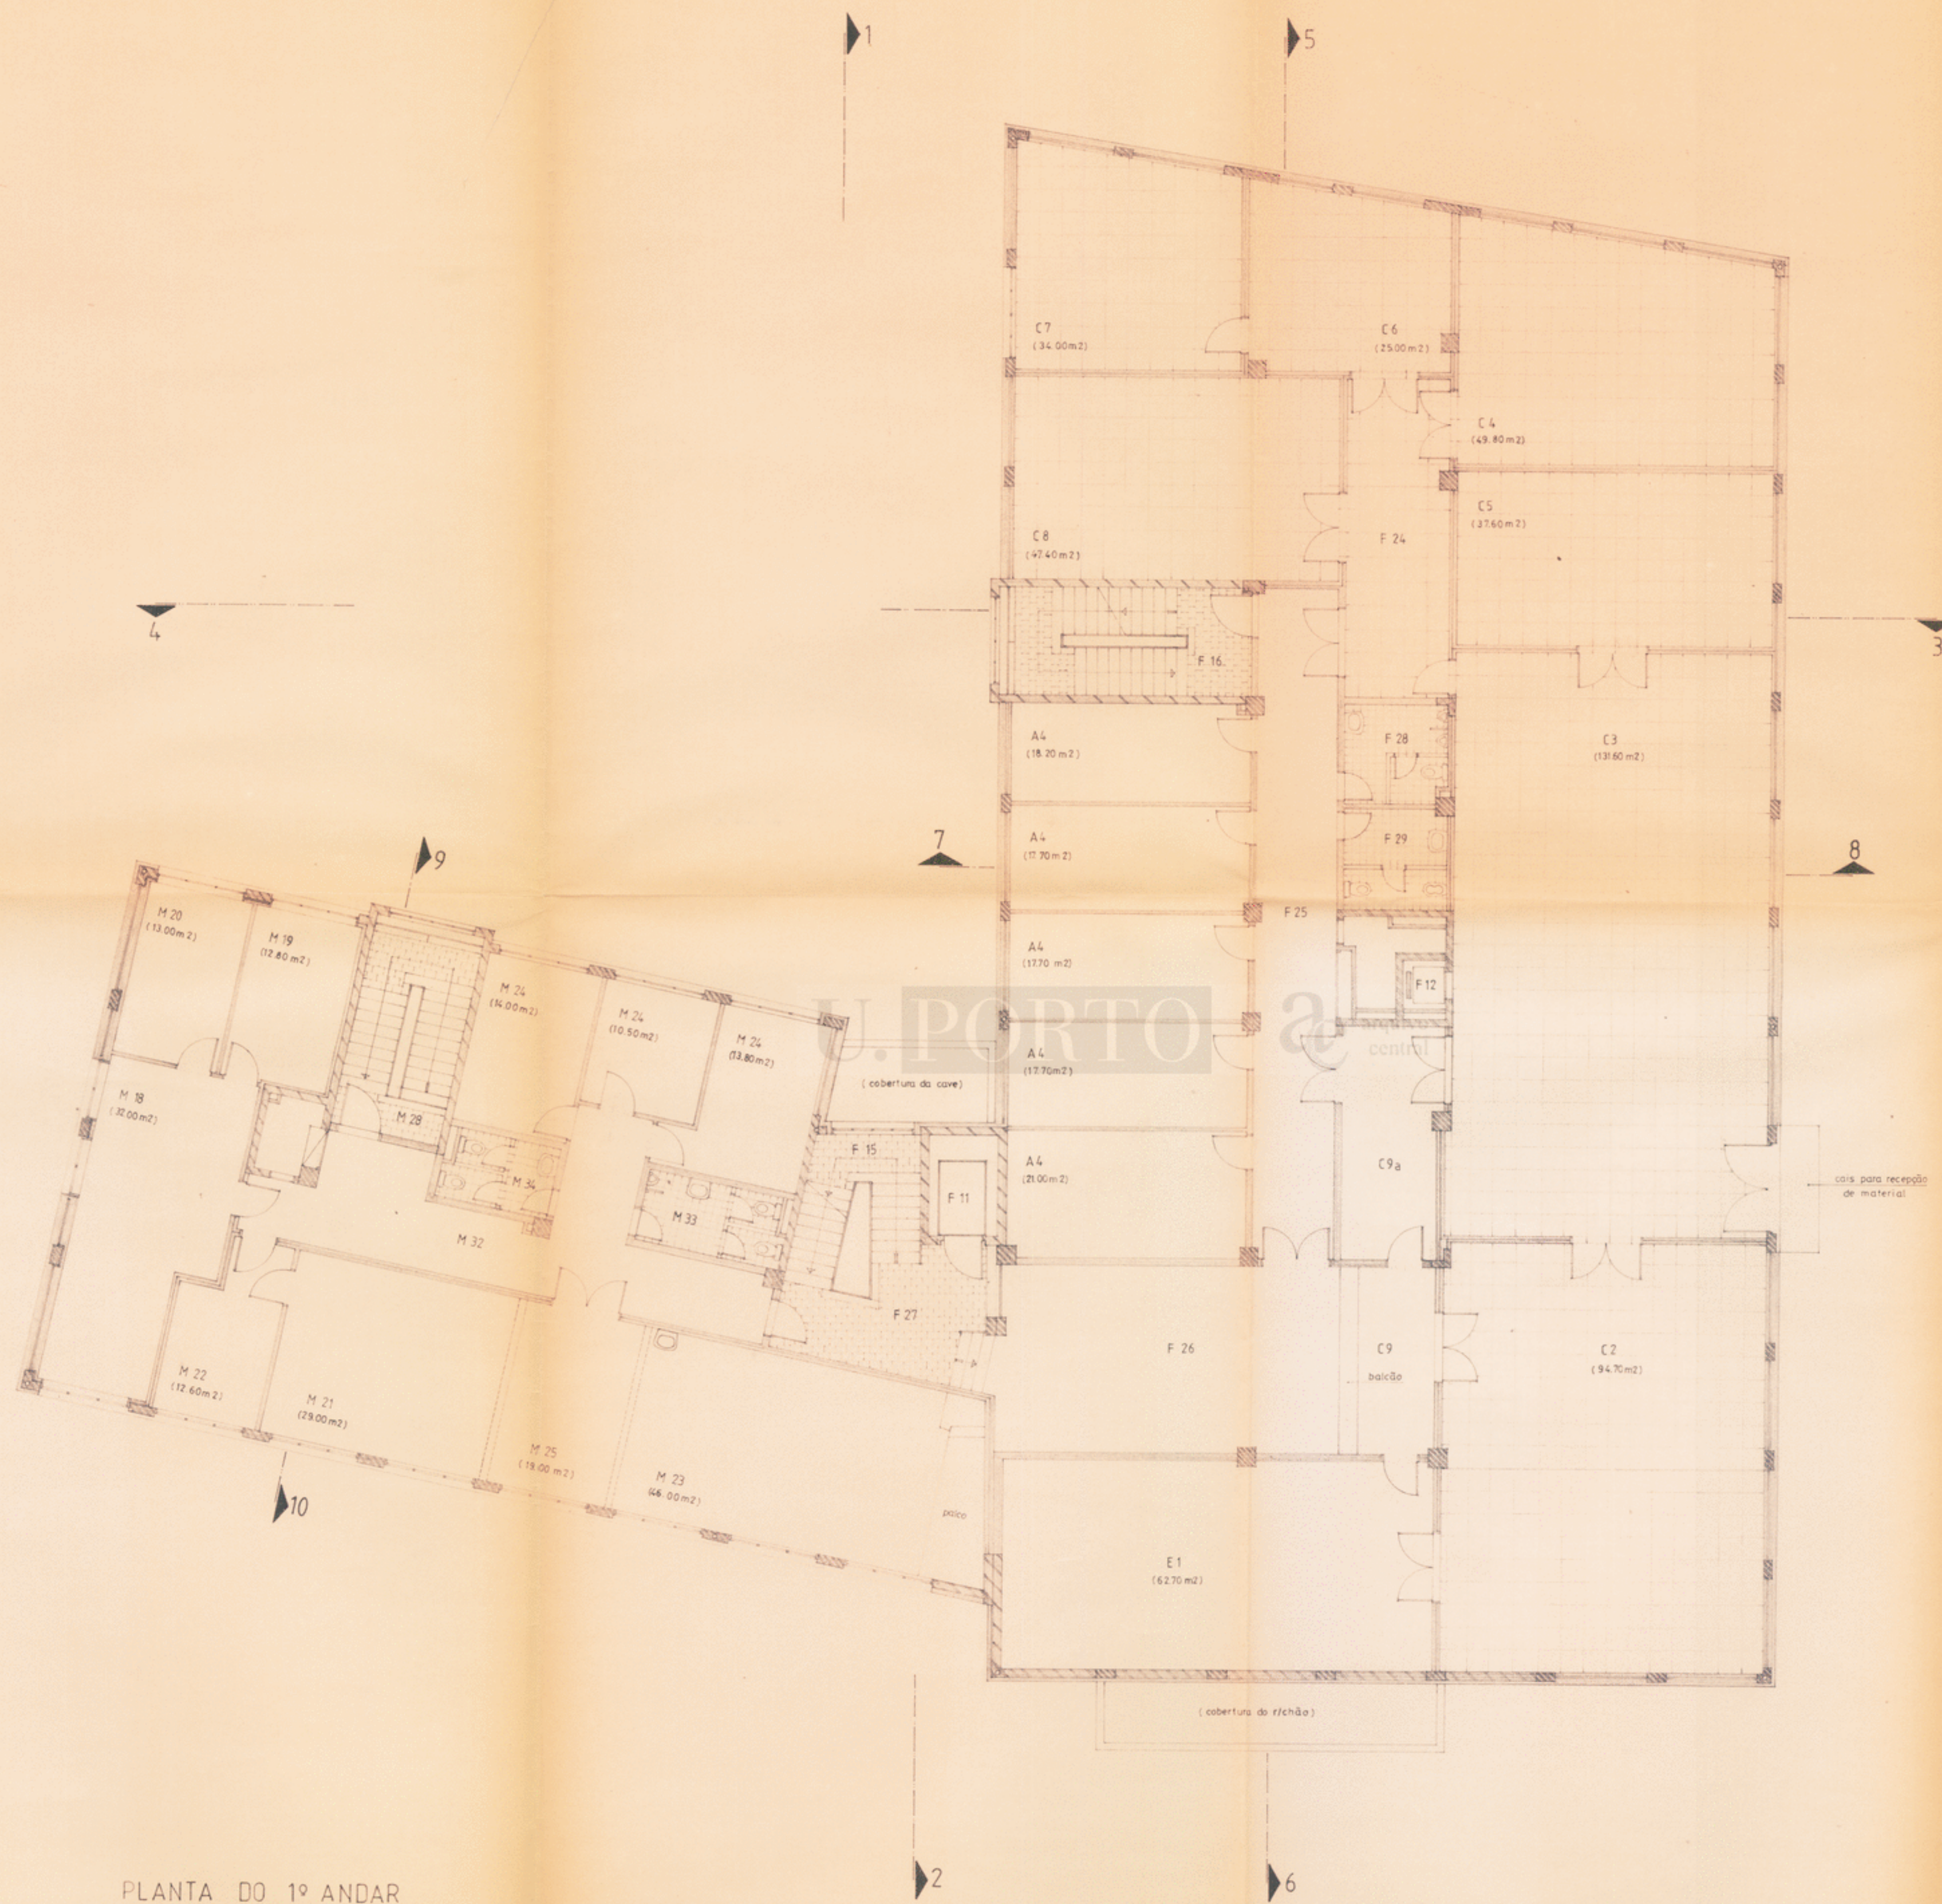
1
5
C7
(34.00m2)
C6
(25.00m2)
C4
(49.80m2)
C5
(37.60m2)
C8
(47.40m2)
F 24
4
F 16
3
A4
(18.20m2)
F 28
C3
(131.60m2)
A4
(17.70m2)
F 29
7
8
9
M 20
(13.00m2)
M 19
(12.80m2)
A4
(17.70m2)
F 25
M 24
(14.00m2)
M 24
(10.50m2)
M 24
(13.80m2)
F 12
U.PORTO
central
A4
(17.70m2)
M 18
(32.00m2)
(cobertura da cave)
M 28
F 15
A4
(21.00m2)
C9a
cais para recepção de material
F 11
M 34
M 33
M 32
F 27
F 26
C9
balcão
C2
(94.70m2)
M 22
(12.60m2)
M 21
(29.00m2)
M 25
(15.00m2)
M 23
(46.00m2)
10
palco
E1
(62.70m2)
(cobertura do r/chão)
PLANTA DO 1º ANDAR
2
6